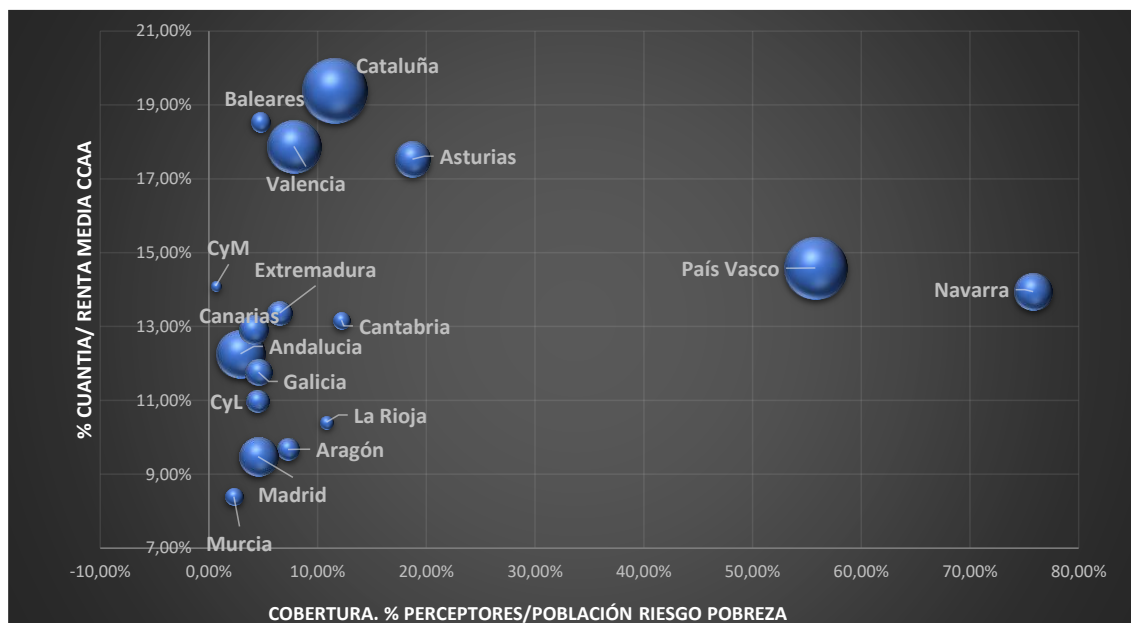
21,00%
19,00%
17,00%
15,00%
13,00%
11,00%
9,00%
7,00%

% CUANTIA/ RENTA MEDIA CCAA

Cataluña
Baleares
Asturias
Valencia
CyM
Extremadura
País Vasco
Navarra
Canarias
Cantabria
Andalucia
Galicia
CyL
La Rioja
Aragón
Madrid
Murcia

-10,00% 0,00% 10,00% 20,00% 30,00% 40,00% 50,00% 60,00% 70,00% 80,00%

COBERTURA. % PERCEPTORES/POBLACIÓN RIESGO POBREZA